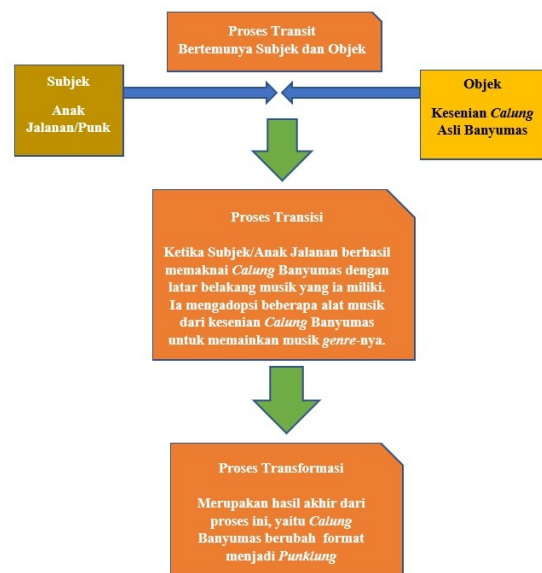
Proses Transit
Bertemunya Subjek dan Objek

Subjek

Anak Jalanan/Punk

Objek

Kesenian *Calung* Asli Banyumas

Proses Transisi

Ketika Subjek/Anak Jalanan berhasil memaknai *Calung* Banyumas dengan latar belakang musik yang ia miliki. Ia mengadopsi beberapa alat musik dari kesenian *Calung* Banyumas untuk memainkan musik *genre*-nya.

Proses Transformasi

Merupakan hasil akhir dari proses ini, yaitu *Calung* Banyumas berubah format menjadi *Punklung*